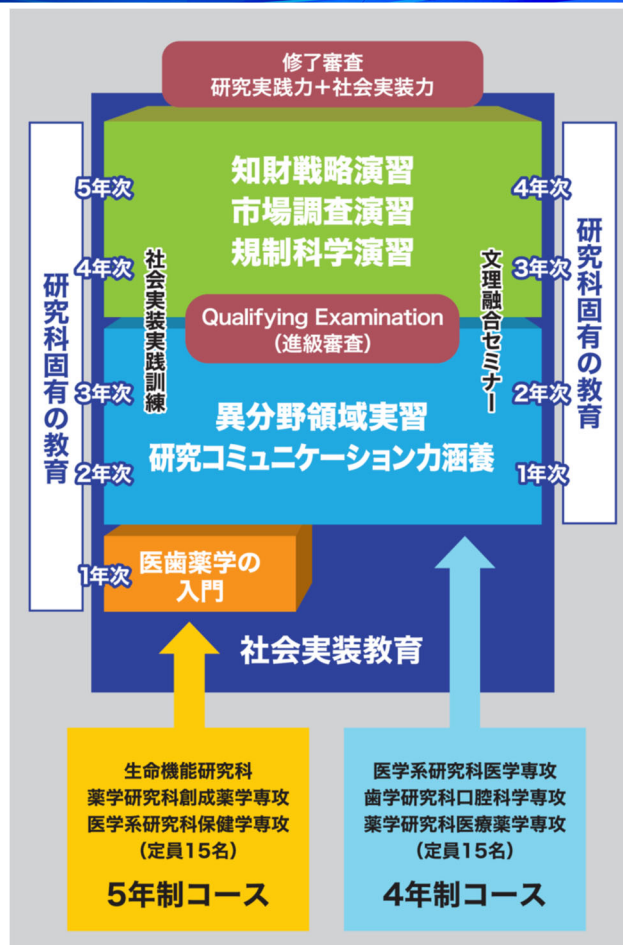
修了審査
研究実践力＋社会実装力

研究科固有の教育

5年次
4年次
3年次
2年次
1年次

知財戦略演習
市場調査演習
規制科学演習

社会実装実践訓練

文理融合セミナー

Qualifying Examination
（進級審査）

異分野領域実習
研究コミュニケーション力涵養

医歯薬学の入門

社会実装教育

4年次
3年次
2年次
1年次

研究科固有の教育

生命機能研究科
薬学研究科創成薬学専攻
医学系研究科保健学専攻
（定員15名）
5年制コース

医学系研究科医学専攻
歯学研究科口腔科学専攻
薬学研究科医療薬学専攻
（定員15名）
4年制コース